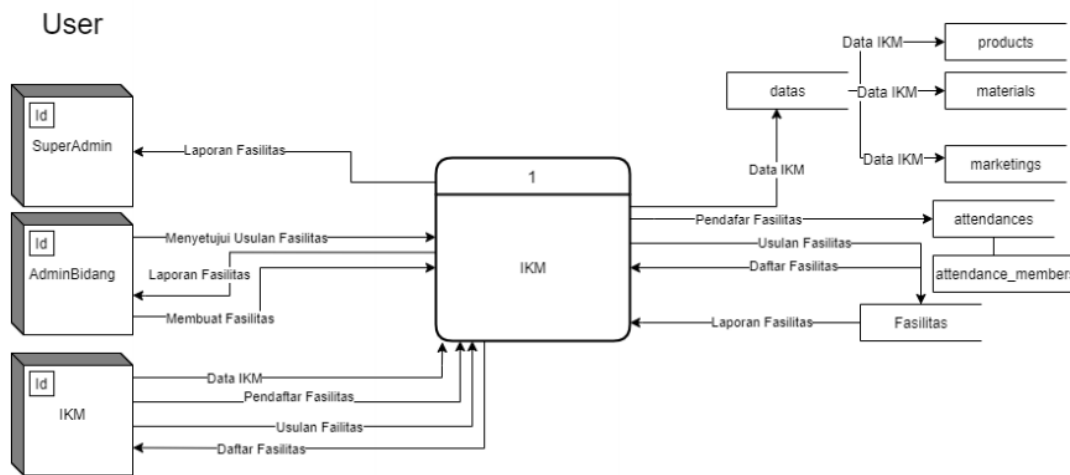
User

Id
SuperAdmin

Id
AdminBidang

Id
IKM

Laporan Fasilitas

Menyetujui Usulan Fasilitas

Laporan Fasilitas

Membuat Fasilitas

Data IKM

Pendaftar Fasilitas

Usulan Failitas

Daftar Fasilitas

1

IKM

Data IKM

datas

Data IKM

products

Data IKM

materials

Data IKM

marketings

Pendafar Fasilitas

attendances

attendance_member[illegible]

Usulan Fasilitas

Daftar Fasilitas

Laporan Fasilitas

Fasilitas